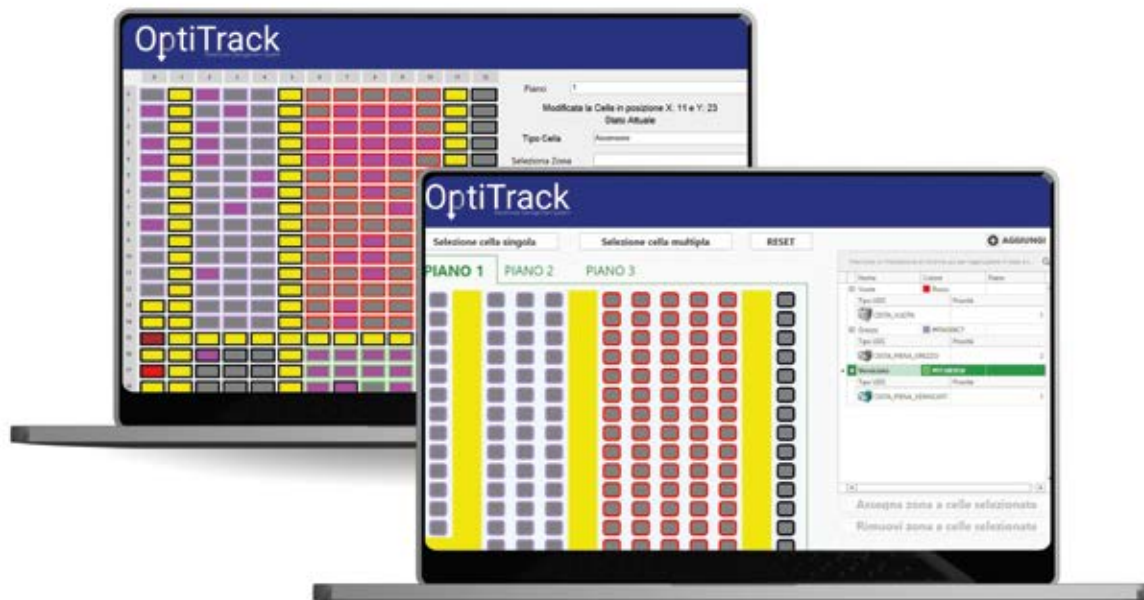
OptiTrack

Piano 1

Modificata la Cella in posizione X: 11 e Y: 23

Stato Attuale

Tipo Cella Ascensore

Seleziona Zona

OptiTrack

Selezione cella singola

Selezione cella multipla

RESET

AGGIUNGI

PIANO 1

PIANO 2

PIANO 3

Nome

Colore

Stato

Vuote

Rosso

Tipo UDC

Priorità

CESTA_VUOTA

Grezzo

Tipo UDC

Priorità

CESTA_PIENA_GREZZO

Verniciato

Tipo UDC

Priorità

CESTA_PIENA_VERNICIATI

Assegna zona a celle selezionate

Rimuovi zona a celle selezionate